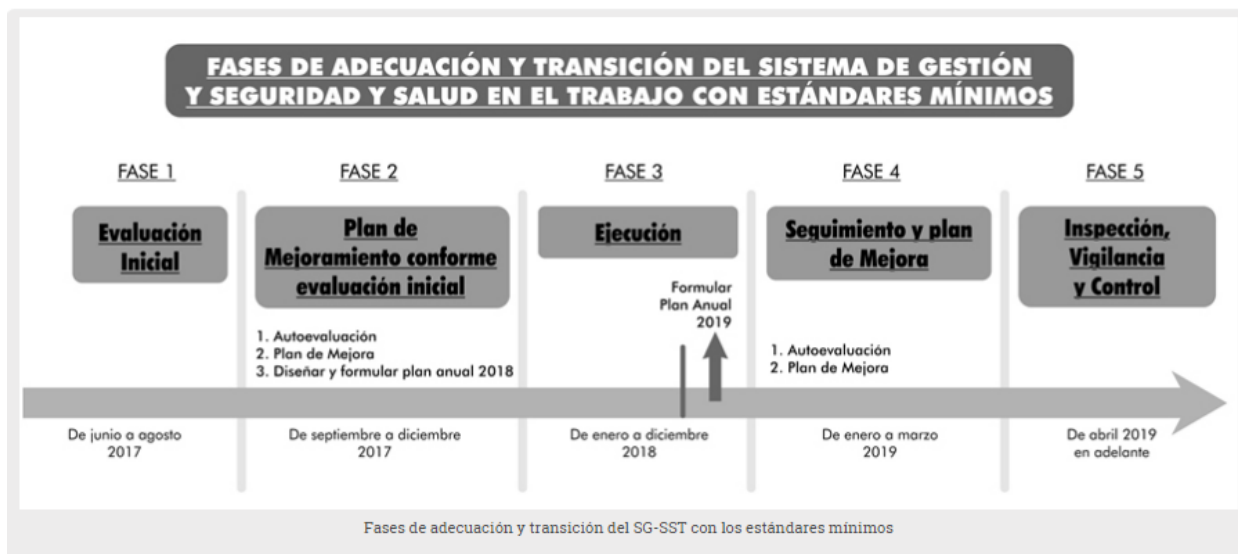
FASES DE ADECUACIÓN Y TRANSICIÓN DEL SISTEMA DE GESTIÓN Y SEGURIDAD Y SALUD EN EL TRABAJO CON ESTÁNDARES MÍNIMOS

FASE 1

Evaluación Inicial

De junio a agosto 2017

FASE 2

Plan de Mejoramiento conforme evaluación inicial

1. Autoevaluación
2. Plan de Mejora
3. Diseñar y formular plan anual 2018

De septiembre a diciembre 2017

FASE 3

Ejecución

Formular Plan Anual 2019

De enero a diciembre 2018

FASE 4

Seguimiento y plan de Mejora

1. Autoevaluación
2. Plan de Mejora

De enero a marzo 2019

FASE 5

Inspección, Vigilancia y Control

De abril 2019 en adelante

Fases de adecuación y transición del SG-SST con los estándares mínimos